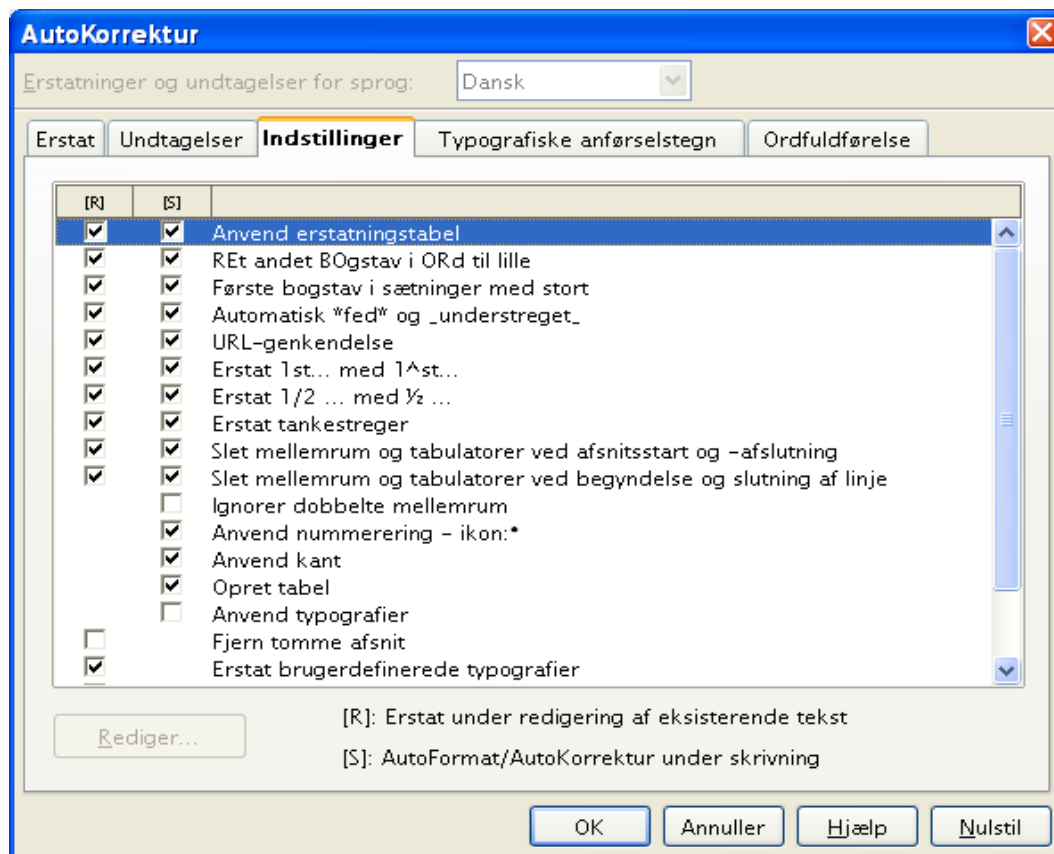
AutoKorrektur

Erstatninger og undtagelser for sprog: Dansk

Erstat | Undtagelser | Indstillinger | Typografiske anførselstegn | Ordfuldførelse

| [R] | [S] | |
|---|---|---|
| ☑ | ☑ | Anvend erstatningstabel |
| ☑ | ☑ | REt andet BOgstav i ORd til lille |
| ☑ | ☑ | Første bogstav i sætninger med stort |
| ☑ | ☑ | Automatisk \*fed\* og \_understreget\_ |
| ☑ | ☑ | URL-genkendelse |
| ☑ | ☑ | Erstat 1st... med 1^st... |
| ☑ | ☑ | Erstat 1/2 ... med ½ ... |
| ☑ | ☑ | Erstat tankestreger |
| ☑ | ☑ | Slet mellemrum og tabulatorer ved afsnitsstart og -afslutning |
| ☑ | ☑ | Slet mellemrum og tabulatorer ved begyndelse og slutning af linje |
| | ☐ | Ignorer dobbelte mellemrum |
| | ☑ | Anvend nummerering - ikon:\* |
| | ☑ | Anvend kant |
| | ☑ | Opret tabel |
| | ☐ | Anvend typografier |
| ☐ | | Fjern tomme afsnit |
| ☑ | | Erstat brugerdefinerede typografier |

Rediger...

[R]: Erstat under redigering af eksisterende tekst

[S]: AutoFormat/AutoKorrektur under skrivning

OK | Annuller | Hjælp | Nulstil